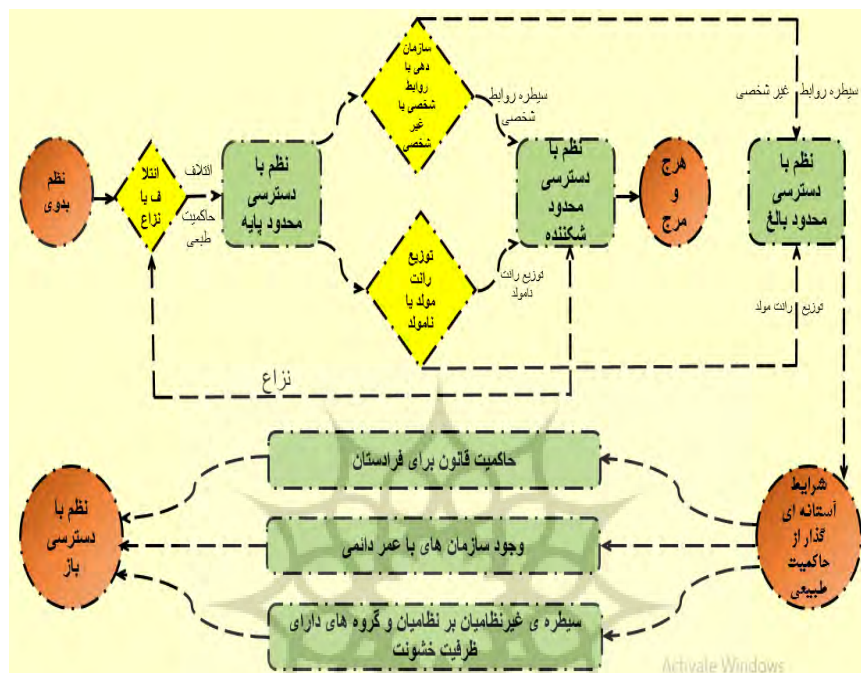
نظم بدوی

ائتلاف یا نزاع

ائتلاف

حاکمیت طبیعی

نظم با دسترسی محدود پایه

سازمان دهی با روابط شخصی یا غیر شخصی

سیطره روابط شخصی

توزیع رانت مولد یا نامولد

توزیع رانت نامولد

نظم با دسترسی محدود شکننده

هرج و مرج

سیطره روابط غیر شخصی

نظم با دسترسی محدود بالغ

توزیع رانت مولد

نزاع

شرایط آستانه ای گذار از حاکمیت طبیعی

حاکمیت قانون برای فرادستان

وجود سازمان های با عمر دائمی

سیطره ی غیرنظامیان بر نظامیان و گروه های دارای ظرفیت خشونت

نظم با دسترسی باز

Activate Windows